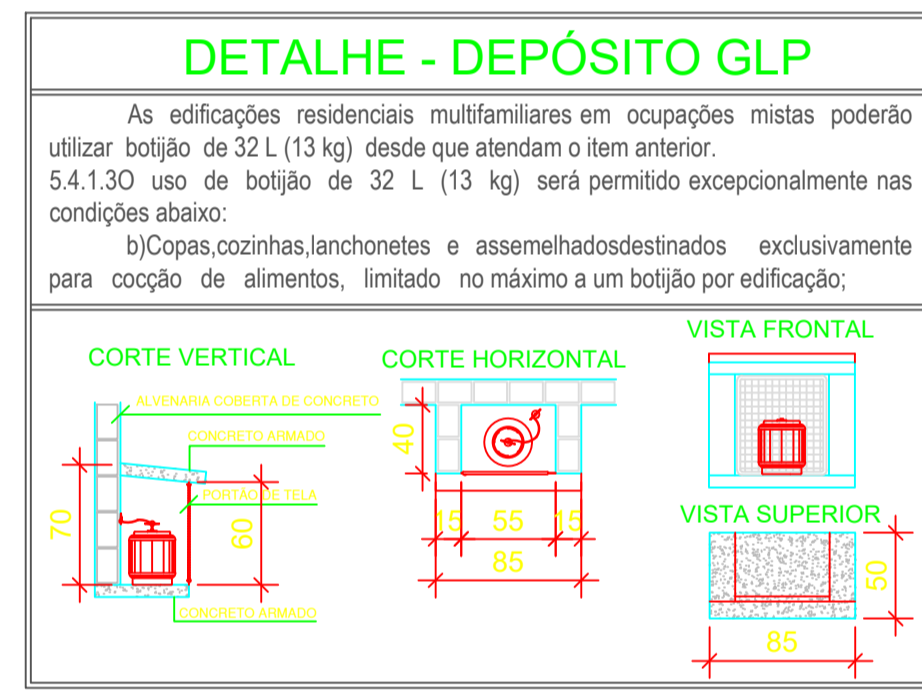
DETALHE - DEPÓSITO GLP

As edificações residenciais multifamiliares em ocupações mistas poderão utilizar botijão de 32 L (13 kg) desde que atendam o item anterior.
5.4.1.3O uso de botijão de 32 L (13 kg) será permitido excepcionalmente nas condições abaixo:
b)Copas,cozinhas,lanchonetes e assemelhadosdestinados exclusivamente para cocção de alimentos, limitado no máximo a um botijão por edificação;

CORTE VERTICAL

ALVENARIA COBERTA DE CONCRETO
CONCRETO ARMADO
PORTÃO DE TELA
70
60
CONCRETO ARMADO

CORTE HORIZONTAL

40
15 55 15
85

VISTA FRONTAL

VISTA SUPERIOR

50
85